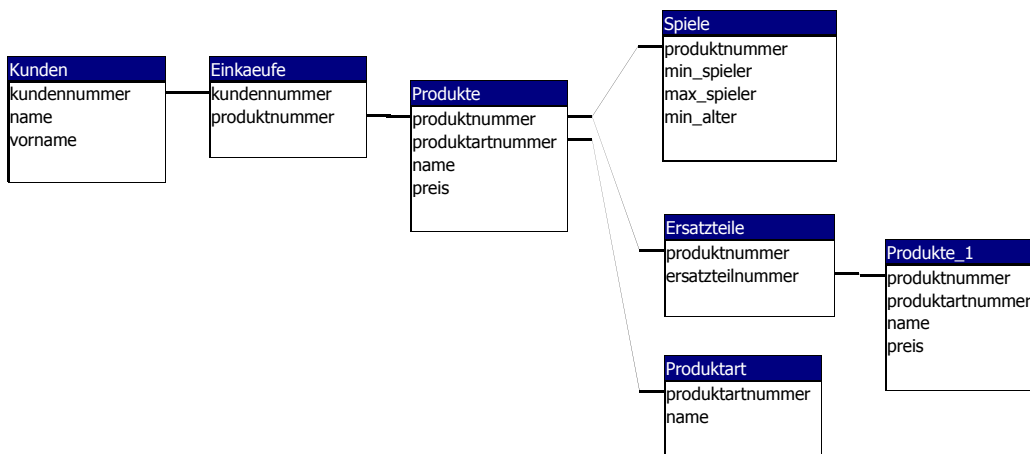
Kunden
kundennummer
name
vorname

Einkaeufe
kundennummer
produktnummer

Produkte
produktnummer
produktartnummer
name
preis

Spiele
produktnummer
min_spieler
max_spieler
min_alter

Ersatzteile
produktnummer
ersatzteilnummer

Produkte_1
produktnummer
produktartnummer
name
preis

Produktart
produktartnummer
name